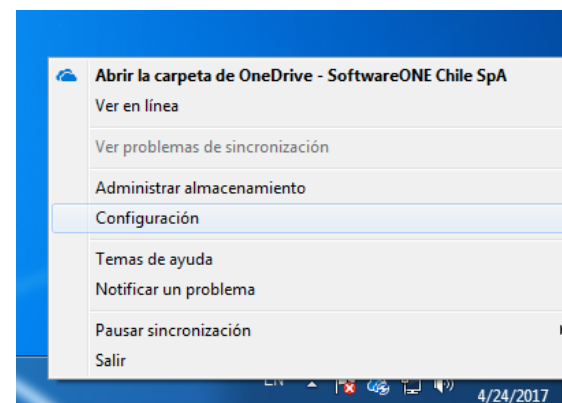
Abrir la carpeta de OneDrive - SoftwareONE Chile SpA
Ver en línea

Ver problemas de sincronización

Administrar almacenamiento
Configuración

Temas de ayuda
Notificar un problema

Pausar sincronización
Salir

EN
4/24/2017